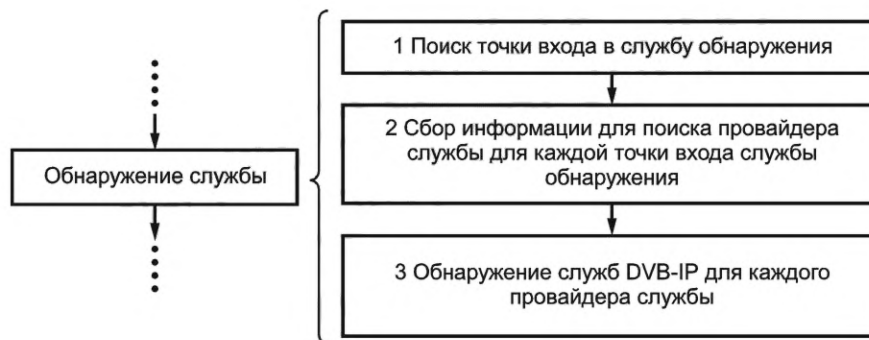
Обнаружение службы

1 Поиск точки входа в службу обнаружения

2 Сбор информации для поиска провайдера службы для каждой точки входа службы обнаружения

3 Обнаружение служб DVB-IP для каждого провайдера службы